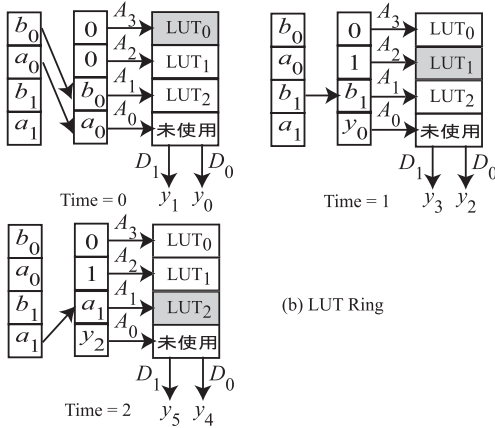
$b_0$
$a_0$
$b_1$
$a_1$

0
0
$b_0$
$a_0$

$A_3$
$A_2$
$A_1$
$A_0$

$LUT_0$
$LUT_1$
$LUT_2$
未使用

$D_1$ $D_0$

Time = 0 $y_1$ $y_0$

$b_0$
$a_0$
$b_1$
$a_1$

0
1
$b_1$
$y_0$

$A_3$
$A_2$
$A_1$
$A_0$

$LUT_0$
$LUT_1$
$LUT_2$
未使用

$D_1$ $D_0$

Time = 1 $y_3$ $y_2$

$b_0$
$a_0$
$b_1$
$a_1$

0
1
$a_1$
$y_2$

$A_3$
$A_2$
$A_1$
$A_0$

$LUT_0$
$LUT_1$
$LUT_2$
未使用

$D_1$ $D_0$

Time = 2 $y_5$ $y_4$

(b) LUT Ring